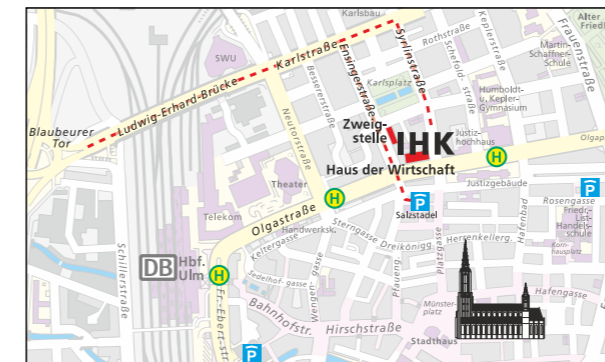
Karlsbau
Frauenstraße
Keplerstraße
SWU
Rothstraße
Syrlinstraße
Karlstraße
Ensingerstraße
Martin-Schaffner-Schule
Karlsplatz
Schefoldstraße
Humboldt- u. Kepler-Gymnasium
Ludwig-Erhard-Brücke
Bessererstraße
Blaubeurer Tor
Neutorstraße
Zweigstelle
IHK
Justizhochhaus
Olgastraße
Haus der Wirtschaft
Theater
Justizgebäude
Olgastraße
Telekom
Salzstadel
Rosengasse
Friedr.-List-Handelsschule
Kellergasse
Handwerksk.
Sterngasse
Dreikönigg.
Hafengasse
Herrenkellerg.
Schillerstraße
Hbf. Ulm
DB
Fr.-Ebert-Str.
Sedelhofgasse
Wengengasse
Platzgasse
Kornhausplatz
Hafengasse
Bahnhofstr.
Hirschstraße
Münsterplatz
Pfauengasse
Stadthaus